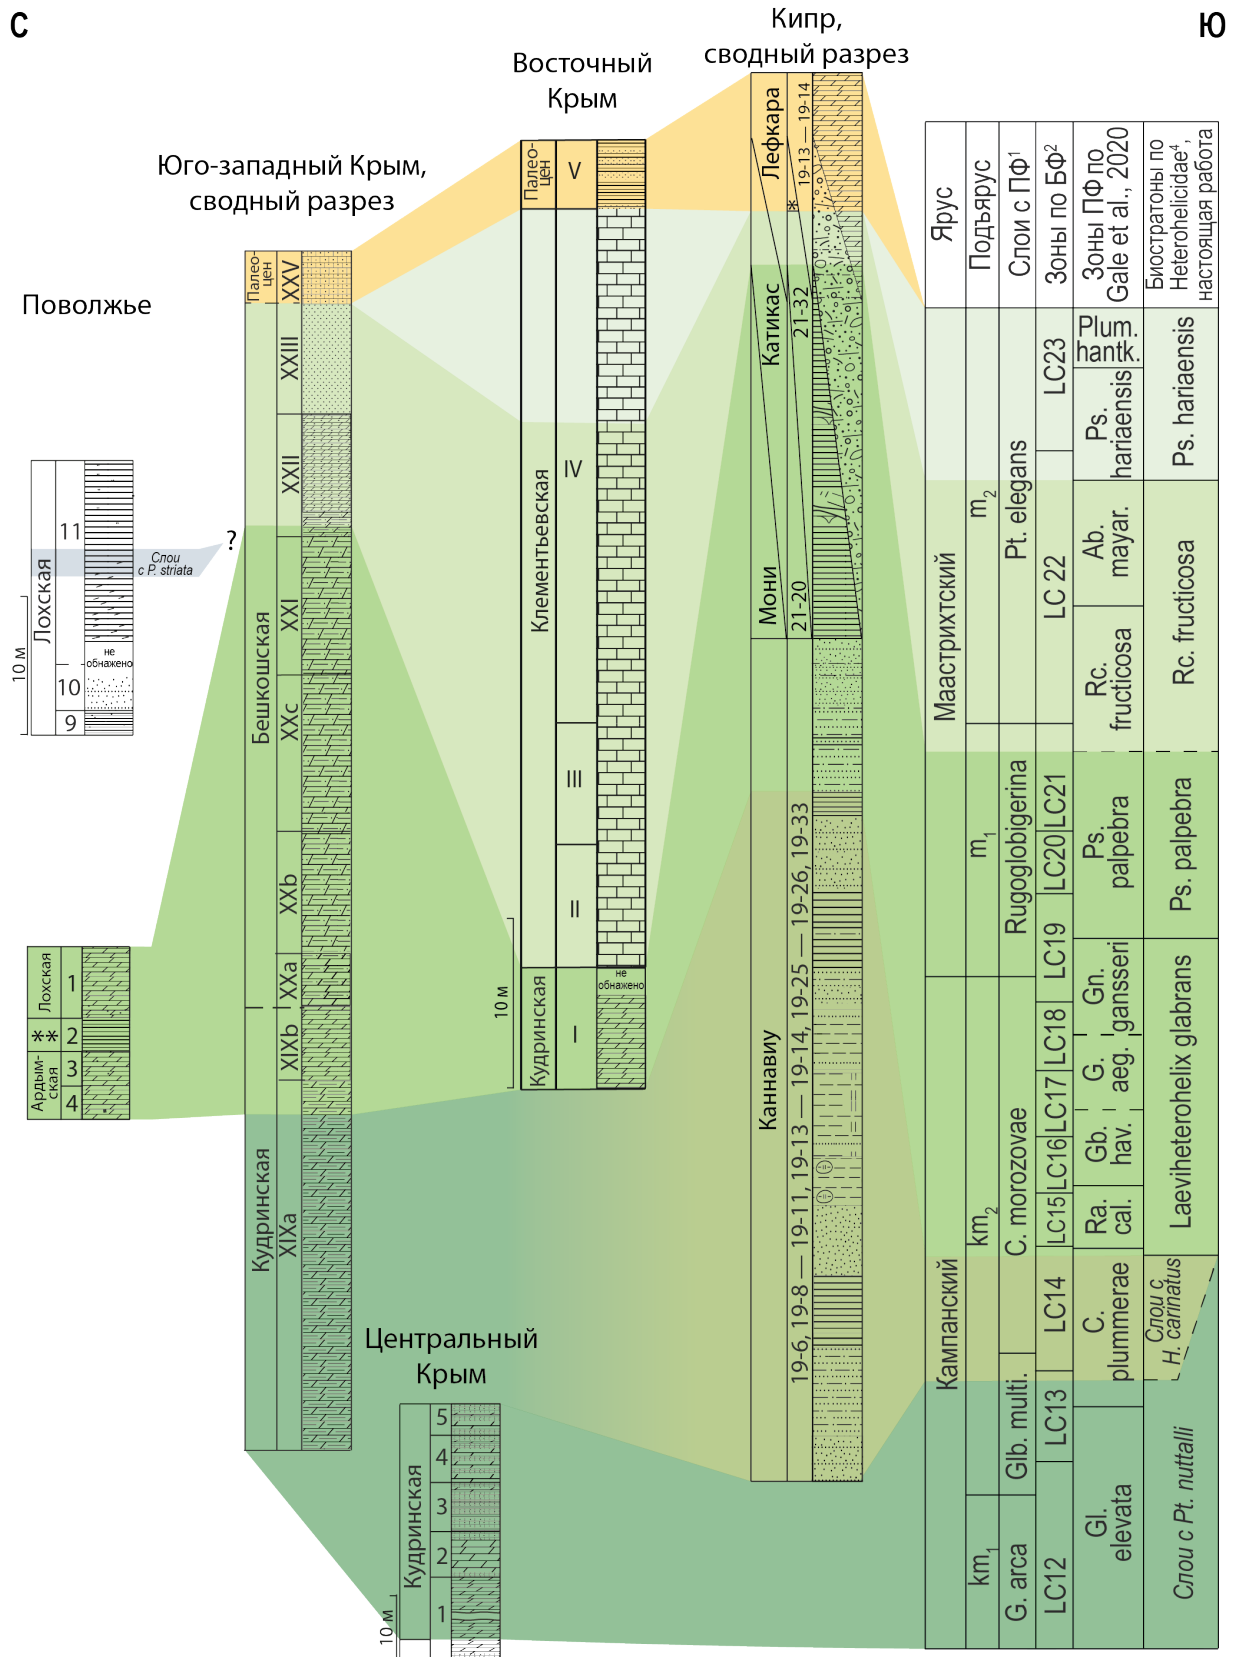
С

Ю

Кипр, сводный разрез

Восточный Крым

Юго-западный Крым, сводный разрез

Поволжье

Центральный Крым

Лохская
11
Слои с P. striata
?
10 м
не обнажено
10
9

Лохская
1
2
Ардым-ская
3
4

Палео-цен
XXV
XXIII
XXII
Бешкошская
XXI
XXc
XXb
XXa
XIXb
Кудринская
XIXa

Палео-цен
V
Клементьевская
IV
III
II
10 м
Кудринская
I
не обнажено

Лефкара
19-13 — 19-14
Катикас
21-32
Мони
21-20
Каннавиу
19-6, 19-8 — 19-11, 19-13 — 19-14, 19-25 — 19-26, 19-33

Кудринская
5
4
3
2
1
10 м

| Ярус | Подъярус | Слои с ПФ¹ | Зоны по БФ² | Зоны ПФ по Gale et al., 2020 | Биостратоны по Heterohelicidae⁴, настоящая работа |
|---|---|---|---|---|---|
| Маастрихтский | $m_2$ | Pt. elegans | LC23 | Plum. hantk. | Ps. hariaensis |
| | | | | Ps. hariaensis | |
| | | | LC 22 | Ab. mayar. | Rc. fructicosa |
| | | | | Rc. fructicosa | |
| | $m_1$ | Rugoglobigerina | LC21 | Ps. palpebra | Ps. palpebra |
| | | | LC20 | | |
| | | | LC19 | Gn. gansseri | Laeviheterohelix glabrans |
| Кампанский | $km_2$ | C. morozovae | LC18 | G. aeg. | |
| | | | LC17 | Gb. hav. | |
| | | | LC16 | Ra. cal. | |
| | | | LC15 | | |
| | | | LC14 | C. plummerae | Слои с H. carinatus |
| | | Glb. multi. | LC13 | Gl. elevata | Слои с Pt. nuttalli |
| | $km_1$ | G. arca | LC12 | | |